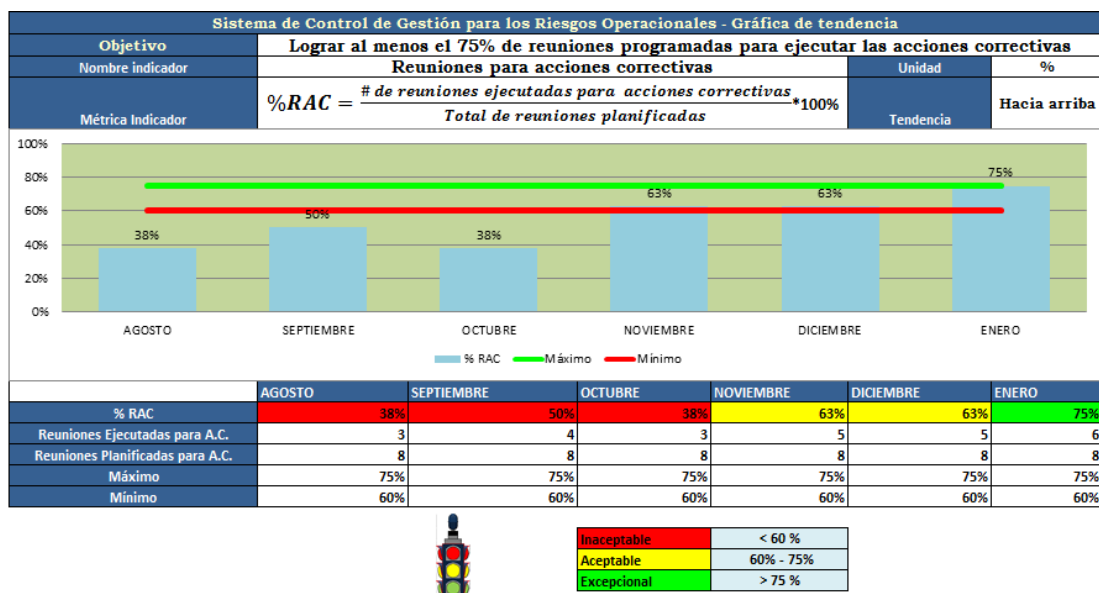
Sistema de Control de Gestión para los Riesgos Operacionales - Gráfica de tendencia

| Objetivo | Lograr al menos el 75% de reuniones programadas para ejecutar las acciones correctivas | | |
|---|---|---|---|
| Nombre indicador | Reuniones para acciones correctivas | Unidad | % |
| Métrica Indicador | $\%RAC = \frac{\text{\# de reuniones ejecutadas para acciones correctivas}}{\text{Total de reuniones planificadas}}$*100% | Tendencia | Hacia arriba |

100%
80%
60%
40%
20%
0%

38%
50%
38%
63%
63%
75%

AGOSTO SEPTIEMBRE OCTUBRE NOVIEMBRE DICIEMBRE ENERO

% RAC Máximo Mínimo

| | AGOSTO | SEPTIEMBRE | OCTUBRE | NOVIEMBRE | DICIEMBRE | ENERO |
|---|---|---|---|---|---|---|
| % RAC | 38% | 50% | 38% | 63% | 63% | 75% |
| Reuniones Ejecutadas para A.C. | 3 | 4 | 3 | 5 | 5 | 6 |
| Reuniones Planificadas para A.C. | 8 | 8 | 8 | 8 | 8 | 8 |
| Máximo | 75% | 75% | 75% | 75% | 75% | 75% |
| Mínimo | 60% | 60% | 60% | 60% | 60% | 60% |

| Inaceptable | < 60 % |
|---|---|
| Aceptable | 60% - 75% |
| Excepcional | > 75 % |